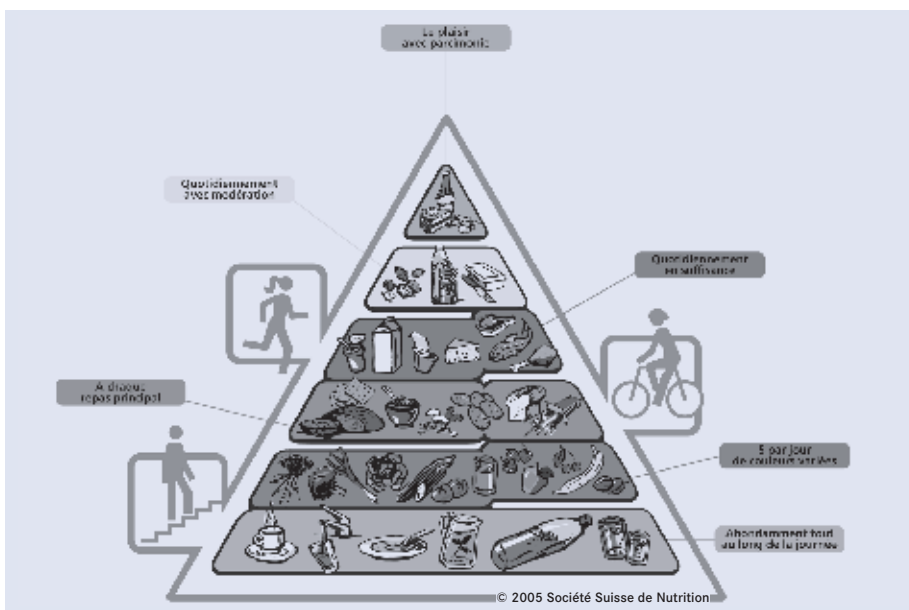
Le plaisir avec parcimonie

Quotidiennement avec modération

Quotidiennement en suffisance

A chaque repas principal

5 par jour de couleurs variées

Abondamment tout au long de la journée

© 2005 Société Suisse de Nutrition